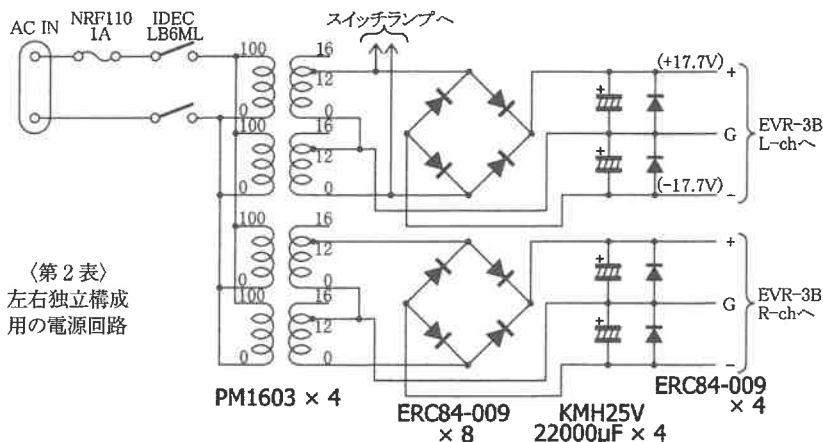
AC IN

NRF110
1A

IDEC
LB6ML

スイッチランプへ

100
0
100
0
100
0
100
0

16
12
0
16
12
0
16
12
0
16
12
0

(+17.7V)
+
G
(−17.7V)
−

EVR-3B
L-chへ

+
G
−

EVR-3B
R-chへ

〈第２表〉
左右独立構成
用の電源回路

PM1603 × 4

ERC84-009
× 8

KMH25V
22000uF × 4

ERC84-009
× 4